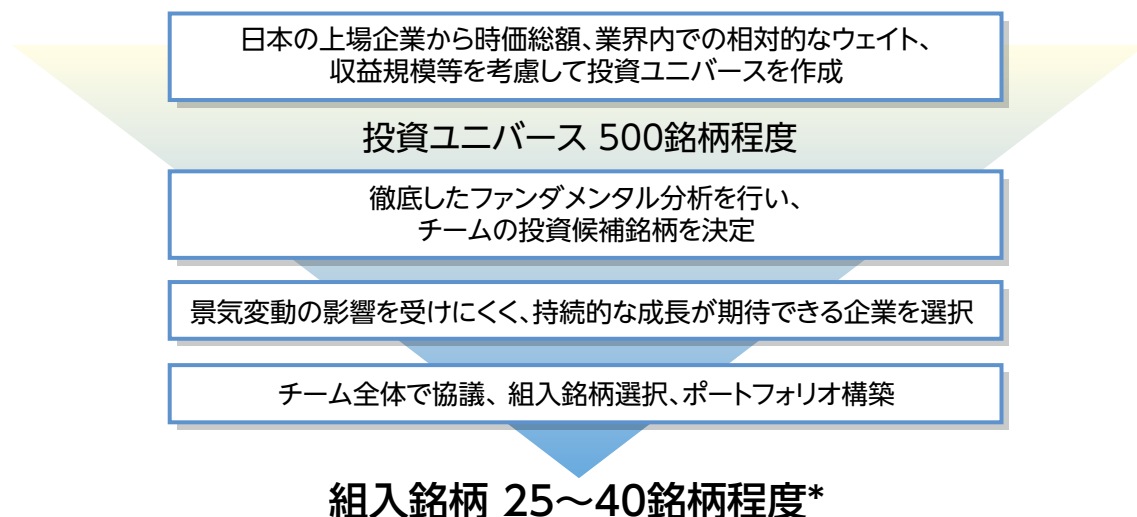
日本の上場企業から時価総額、業界内での相対的なウェイト、収益規模等を考慮して投資ユニバースを作成

投資ユニバース 500銘柄程度

徹底したファンダメンタル分析を行い、チームの投資候補銘柄を決定

景気変動の影響を受けにくく、持続的な成長が期待できる企業を選択

チーム全体で協議、組入銘柄選択、ポートフォリオ構築

組入銘柄 25～40銘柄程度*